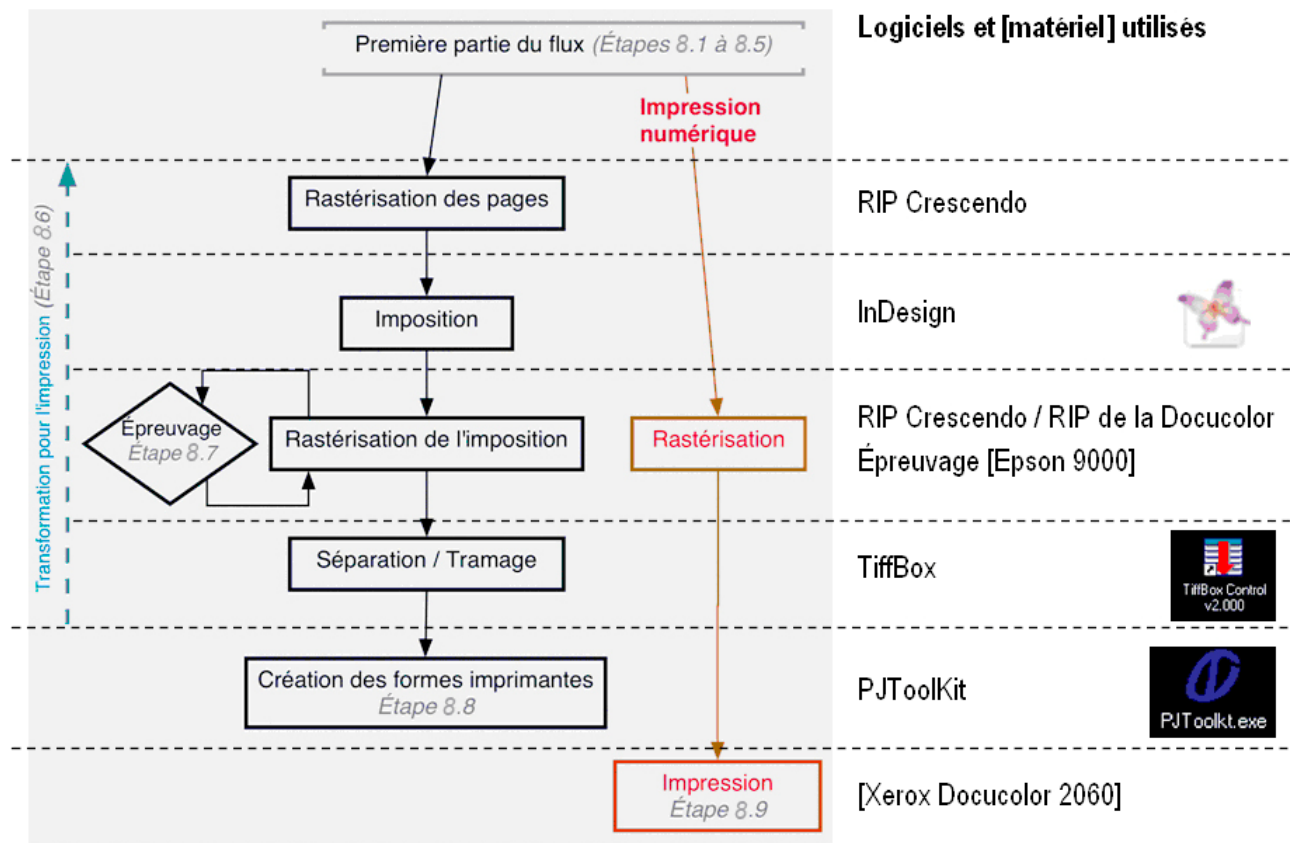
Logiciels et [matériel] utilisés

Première partie du flux (Étapes 8.1 à 8.5)

Impression numérique

Transformation pour l'impression (Étape 8.6)

Rastérisation des pages

RIP Crescendo

Imposition

InDesign

Épreuvage
Étape 8.7

Rastérisation de l'imposition

Rastérisation

RIP Crescendo / RIP de la Docucolor
Épreuvage [Epson 9000]

Séparation / Tramage

TiffBox

TiffBox Control v2.000

Création des formes imprimantes
Étape 8.8

PJToolKit

PJToolkt.exe

Impression
Étape 8.9

[Xerox Docucolor 2060]